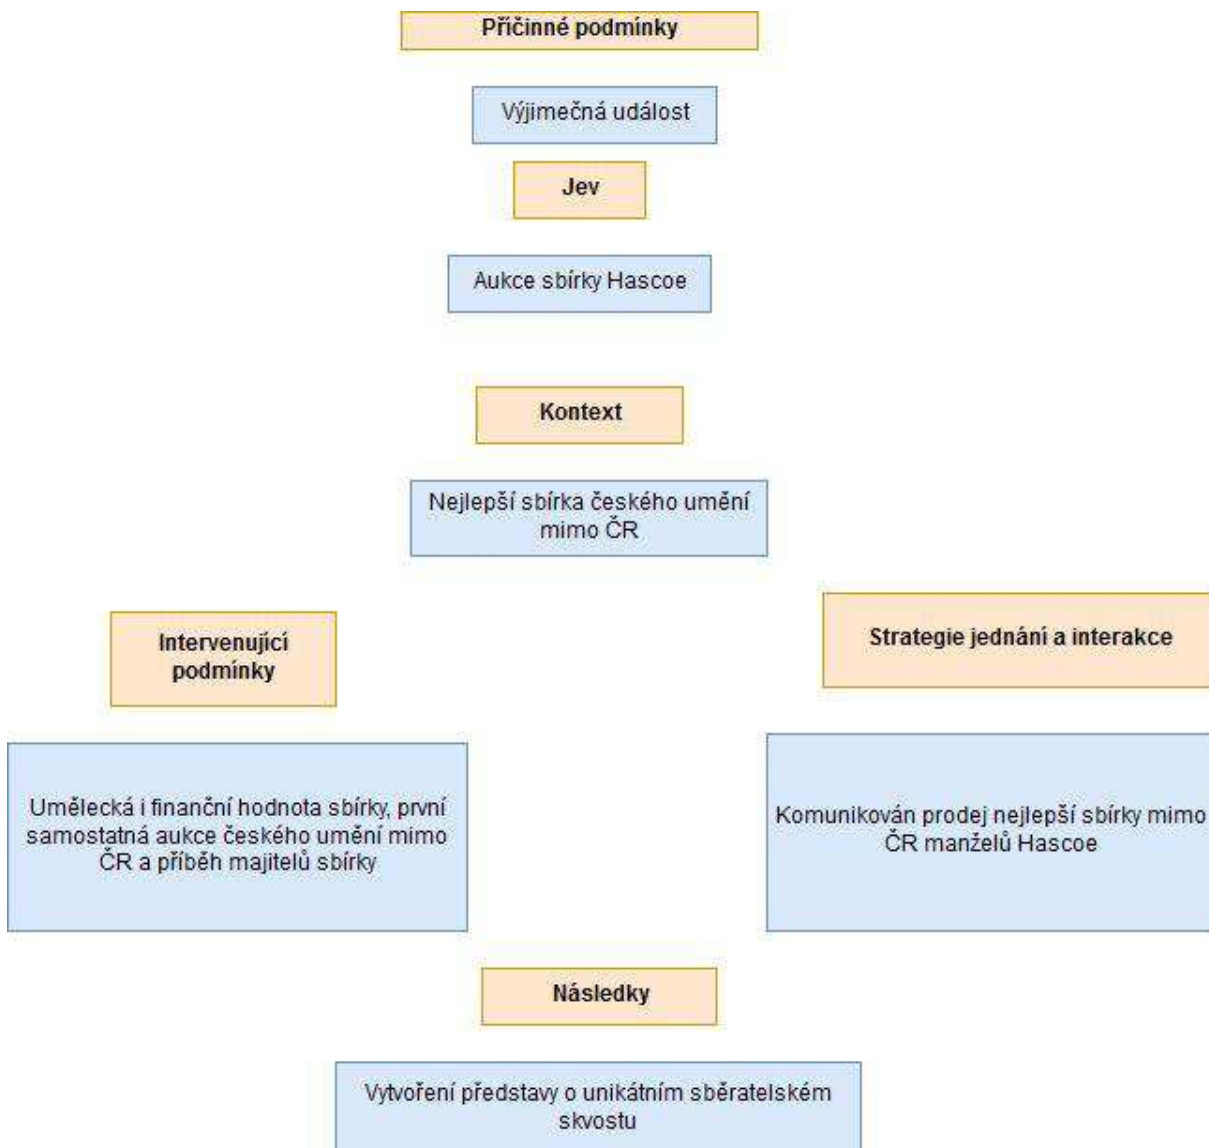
Příčinné podmínky

Výjimečná událost

Jev

Aukce sbírky Hascoe

Kontext

Nejlepší sbírka českého umění mimo ČR

Intervenující podmínky

Umělecká i finanční hodnota sbírky, první samostatná aukce českého umění mimo ČR a příběh majitelů sbírky

Strategie jednání a interakce

Komunikován prodej nejlepší sbírky mimo ČR manželů Hascoe

Následky

Vytvoření představy o unikátním sběratelském skvostu